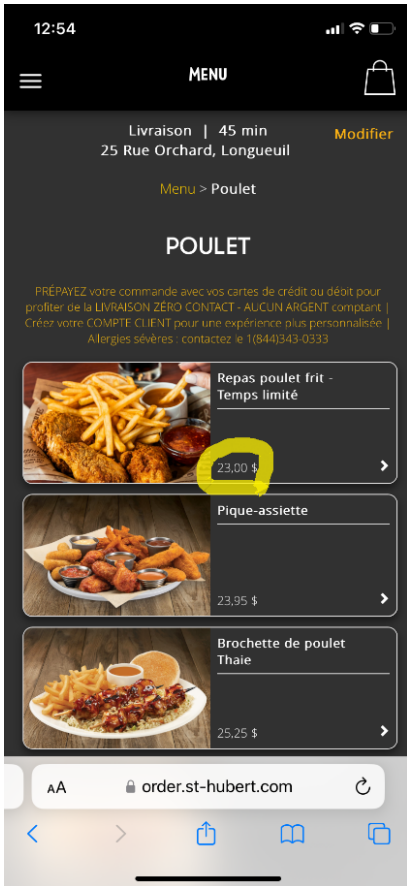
12:54

MENU

Livraison | 45 min
25 Rue Orchard, Longueuil

Modifier

Menu > Poulet

POULET

PRÉPAYEZ votre commande avec vos cartes de crédit ou débit pour profiter de la LIVRAISON ZÉRO CONTACT - AUCUN ARGENT comptant | Créez votre COMPTE CLIENT pour une expérience plus personnalisée | Allergies sévères : contactez le 1(844)343-0333

Repas poulet frit - Temps limité

23,00 $

Pique-assiette

23,95 $

Brochette de poulet Thaie

25,25 $

AA order.st-hubert.com